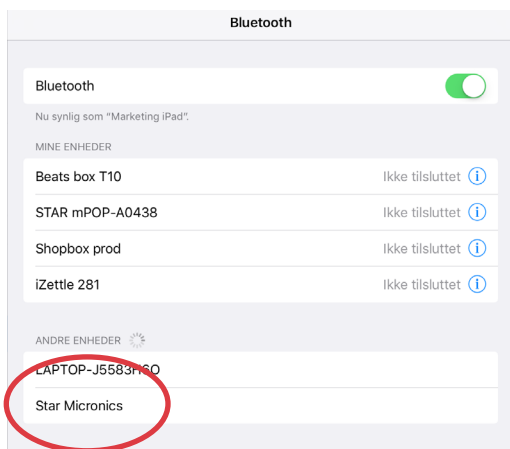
Bluetooth

Bluetooth

Nu synlig som "Marketing iPad".

MINE ENHEDER

Beats box T10 Ikke tilsluttet

STAR mPOP-A0438 Ikke tilsluttet

Shopbox prod Ikke tilsluttet

iZettle 281 Ikke tilsluttet

ANDRE ENHEDER

LAPTOP-J5583HGO

Star Micronics